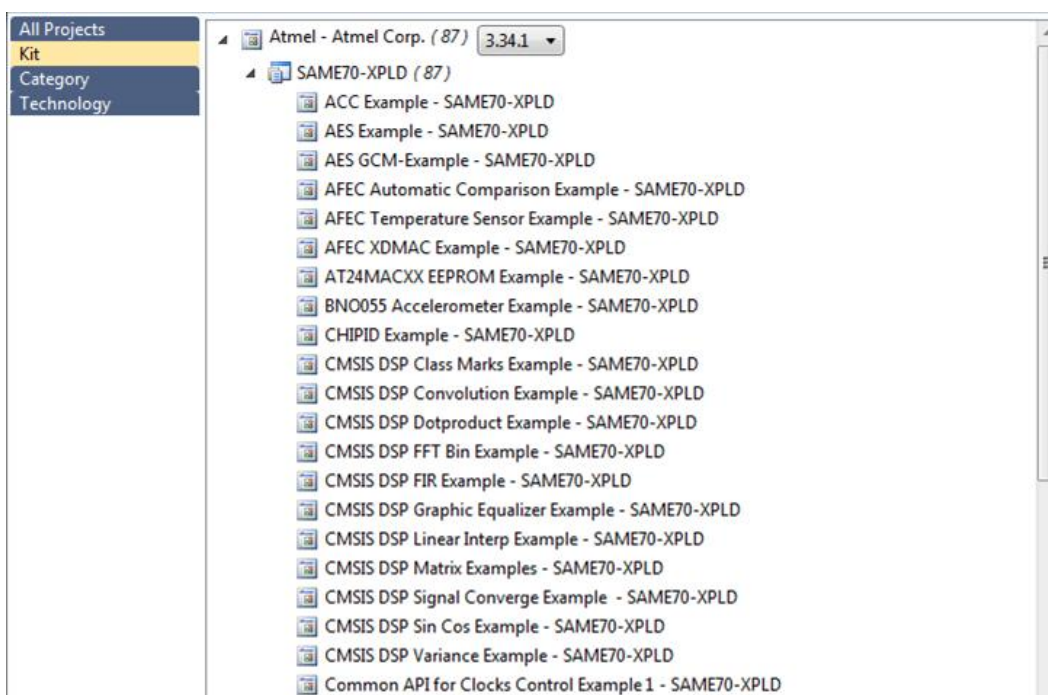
All Projects
Kit
Category
Technology

Atmel - Atmel Corp. (87) 3.34.1
SAME70-XPLD (87)
ACC Example - SAME70-XPLD
AES Example - SAME70-XPLD
AES GCM-Example - SAME70-XPLD
AFEC Automatic Comparison Example - SAME70-XPLD
AFEC Temperature Sensor Example - SAME70-XPLD
AFEC XDMAC Example - SAME70-XPLD
AT24MACXX EEPROM Example - SAME70-XPLD
BNO055 Accelerometer Example - SAME70-XPLD
CHIPID Example - SAME70-XPLD
CMSIS DSP Class Marks Example - SAME70-XPLD
CMSIS DSP Convolution Example - SAME70-XPLD
CMSIS DSP Dotproduct Example - SAME70-XPLD
CMSIS DSP FFT Bin Example - SAME70-XPLD
CMSIS DSP FIR Example - SAME70-XPLD
CMSIS DSP Graphic Equalizer Example - SAME70-XPLD
CMSIS DSP Linear Interp Example - SAME70-XPLD
CMSIS DSP Matrix Examples - SAME70-XPLD
CMSIS DSP Signal Converge Example - SAME70-XPLD
CMSIS DSP Sin Cos Example - SAME70-XPLD
CMSIS DSP Variance Example - SAME70-XPLD
Common API for Clocks Control Example 1 - SAME70-XPLD